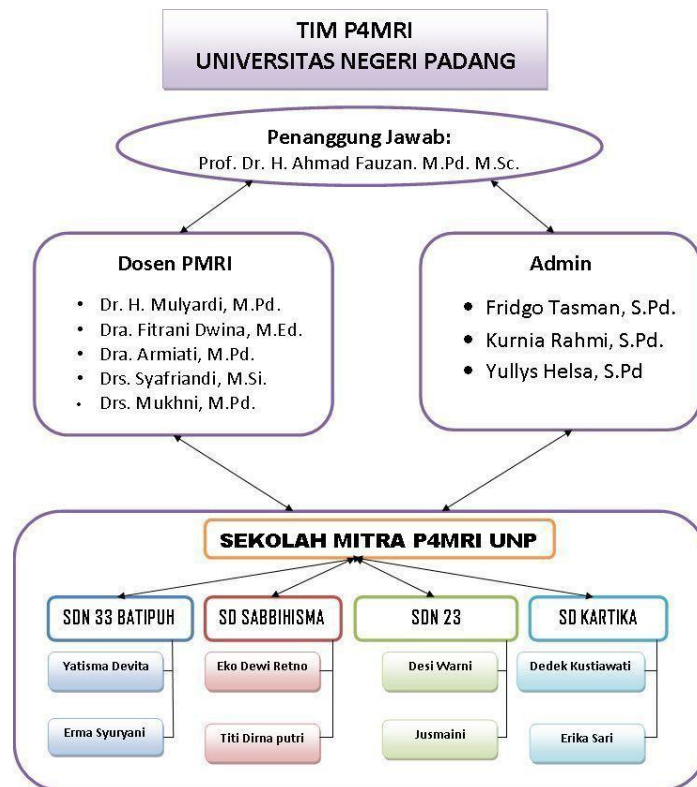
TIM P4MRI
UNIVERSITAS NEGERI PADANG

Penanggung Jawab:
Prof. Dr. H. Ahmad Fauzan. M.Pd. M.Sc.

Dosen PMRI
- Dr. H. Mulyardi, M.Pd.
- Dra. Fitrani Dwina, M.Ed.
- Dra. Armiati, M.Pd.
- Drs. Syafriandi, M.Si.
- Drs. Mukhni, M.Pd.

Admin
- Fridgo Tasman, S.Pd.
- Kurnia Rahmi, S.Pd.
- Yullys Helsa, S.Pd

SEKOLAH MITRA P4MRI UNP

SDN 33 BATIPUH
Yatisma Devita
Erma Syuryani

SD SABBIHISMA
Eko Dewi Retno
Titi Dirna putri

SDN 23
Desi Warni
Jusmaini

SD KARTIKA
Dedek Kustiawati
Erika Sari